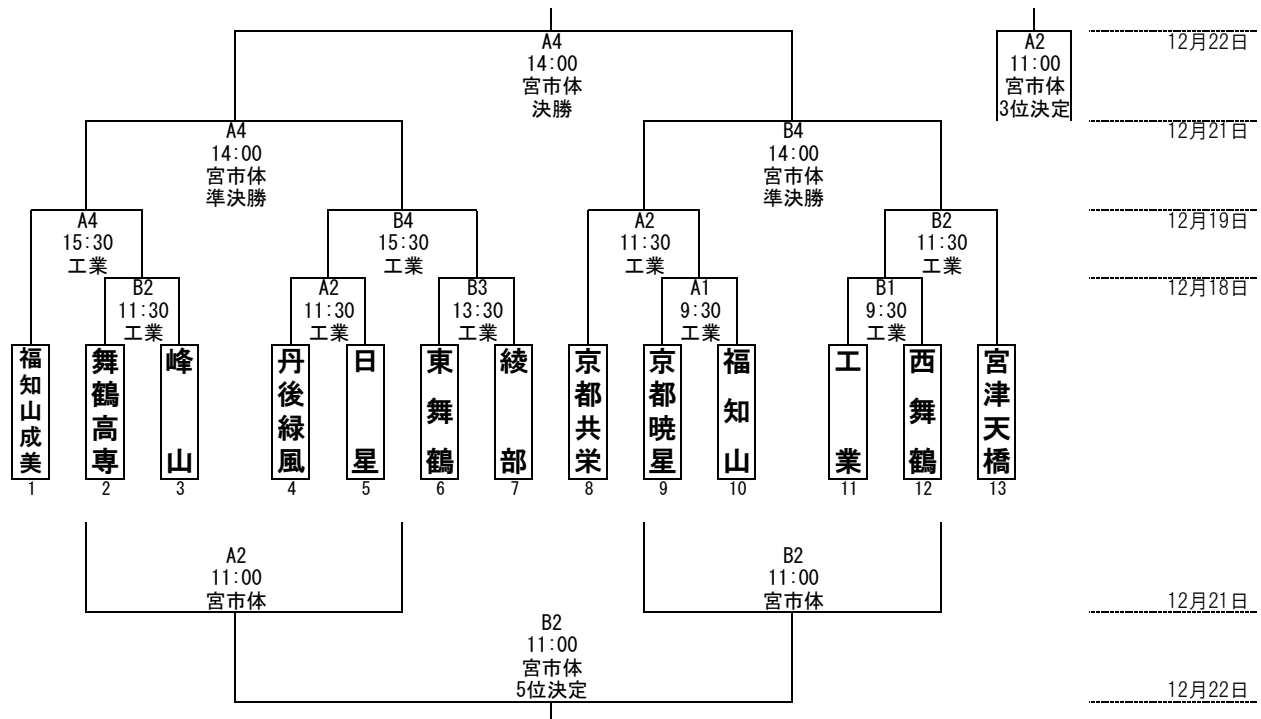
A4
14:00
宮市体
決勝

A2
11:00
宮市体
3位決定

12月22日

A4
14:00
宮市体
準決勝

B4
14:00
宮市体
準決勝

12月21日

A4
15:30
工業

B4
15:30
工業

A2
11:30
工業

B2
11:30
工業

12月19日

B2
11:30
工業

A2
11:30
工業

B3
13:30
工業

A1
9:30
工業

B1
9:30
工業

12月18日

福知山成美
1

舞鶴高専
2

峰山
3

丹後緑風
4

日星
5

東舞鶴
6

綾部
7

京都共栄
8

京都暁星
9

福知山
10

工業
11

西舞鶴
12

宮津天橋
13

A2
11:00
宮市体

B2
11:00
宮市体

12月21日

B2
11:00
宮市体
5位決定

12月22日